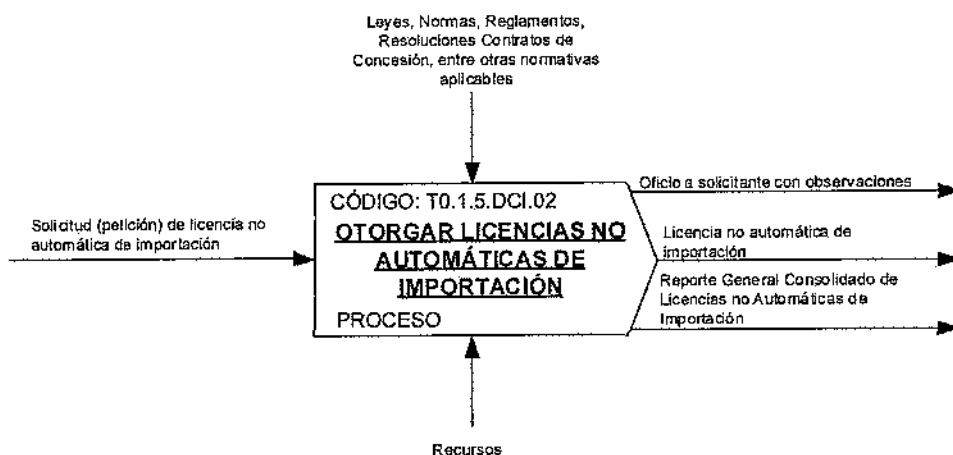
Leyes, Normas, Reglamentos, Resoluciones Contratos de Concesión, entre otras normativas aplicables

Solicitud (petición) de licencia no automática de importación

CÓDIGO: T0.1.5.DCI.02

OTORGAR LICENCIAS NO AUTOMÁTICAS DE IMPORTACIÓN

PROCESO

Oficio a solicitante con observaciones

Licencia no automática de importación

Reporte General Consolidado de Licencias no Automáticas de Importación

Recursos